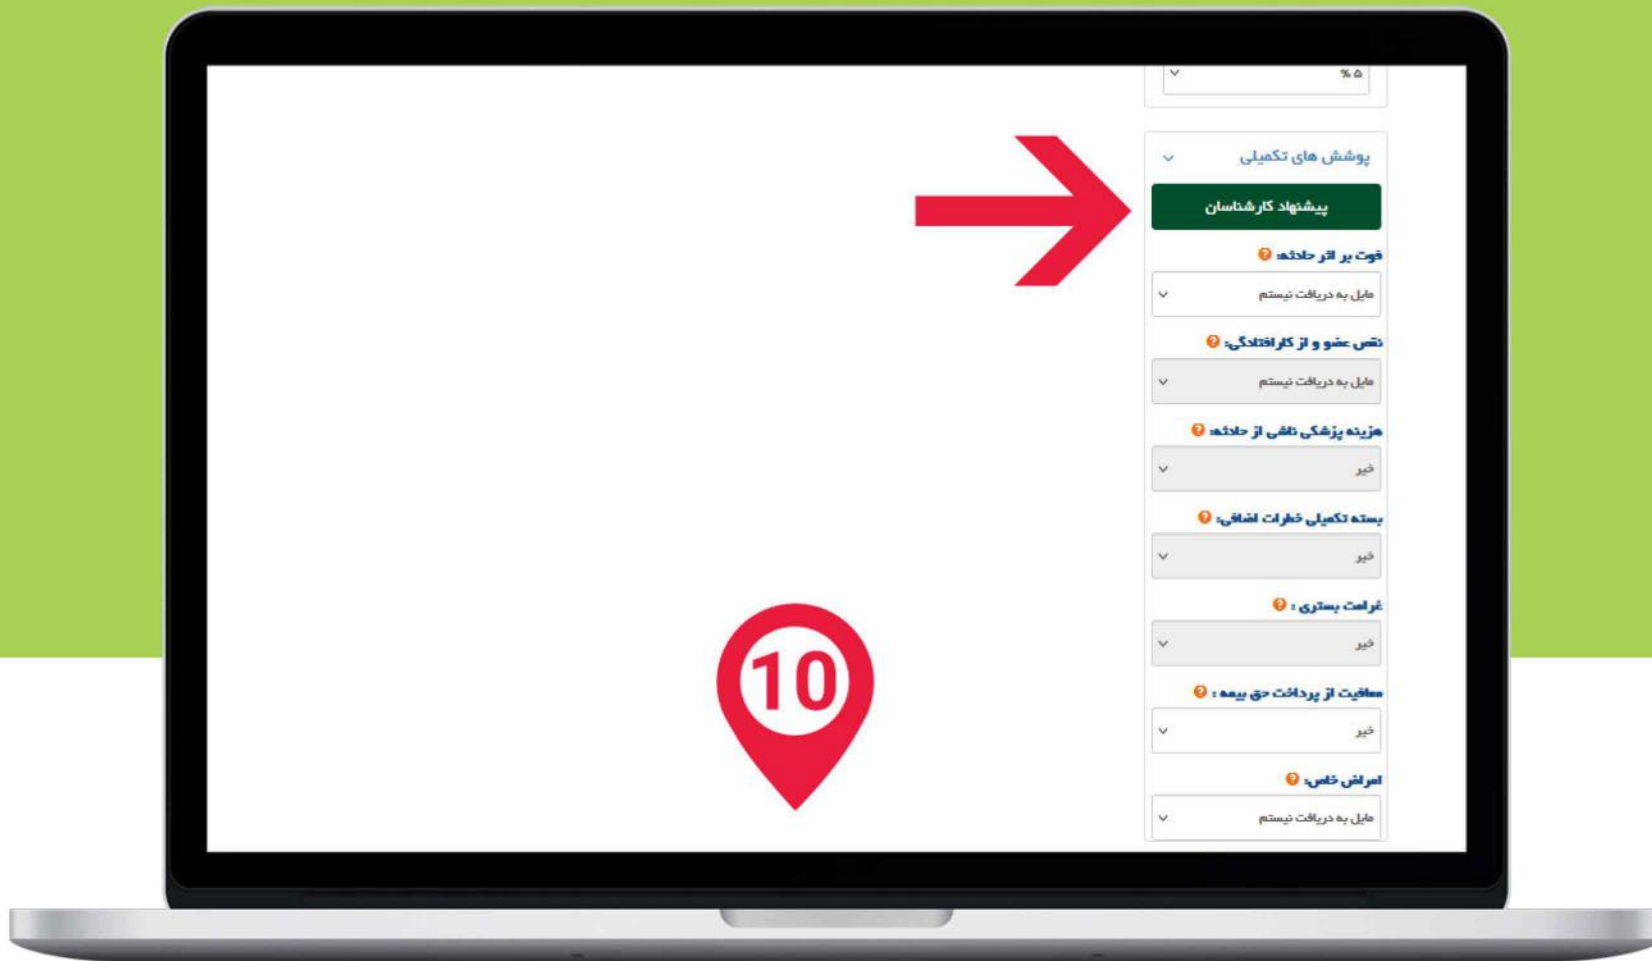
%۵

پوشش های تکمیلی

پیشنهاد کارشناسان

فوت بر اثر حادثه:

مایل به دریافت نیستم

نقص عضو و از کارافتادگی:

مایل به دریافت نیستم

هزینه پزشکی ناشی از حادثه:

خیر

بسته تکمیلی خطرات اضافی:

خیر

غرامت بستری :

خیر

معافیت از پرداخت حق بیمه :

خیر

امراض خاص:

مایل به دریافت نیستم

10